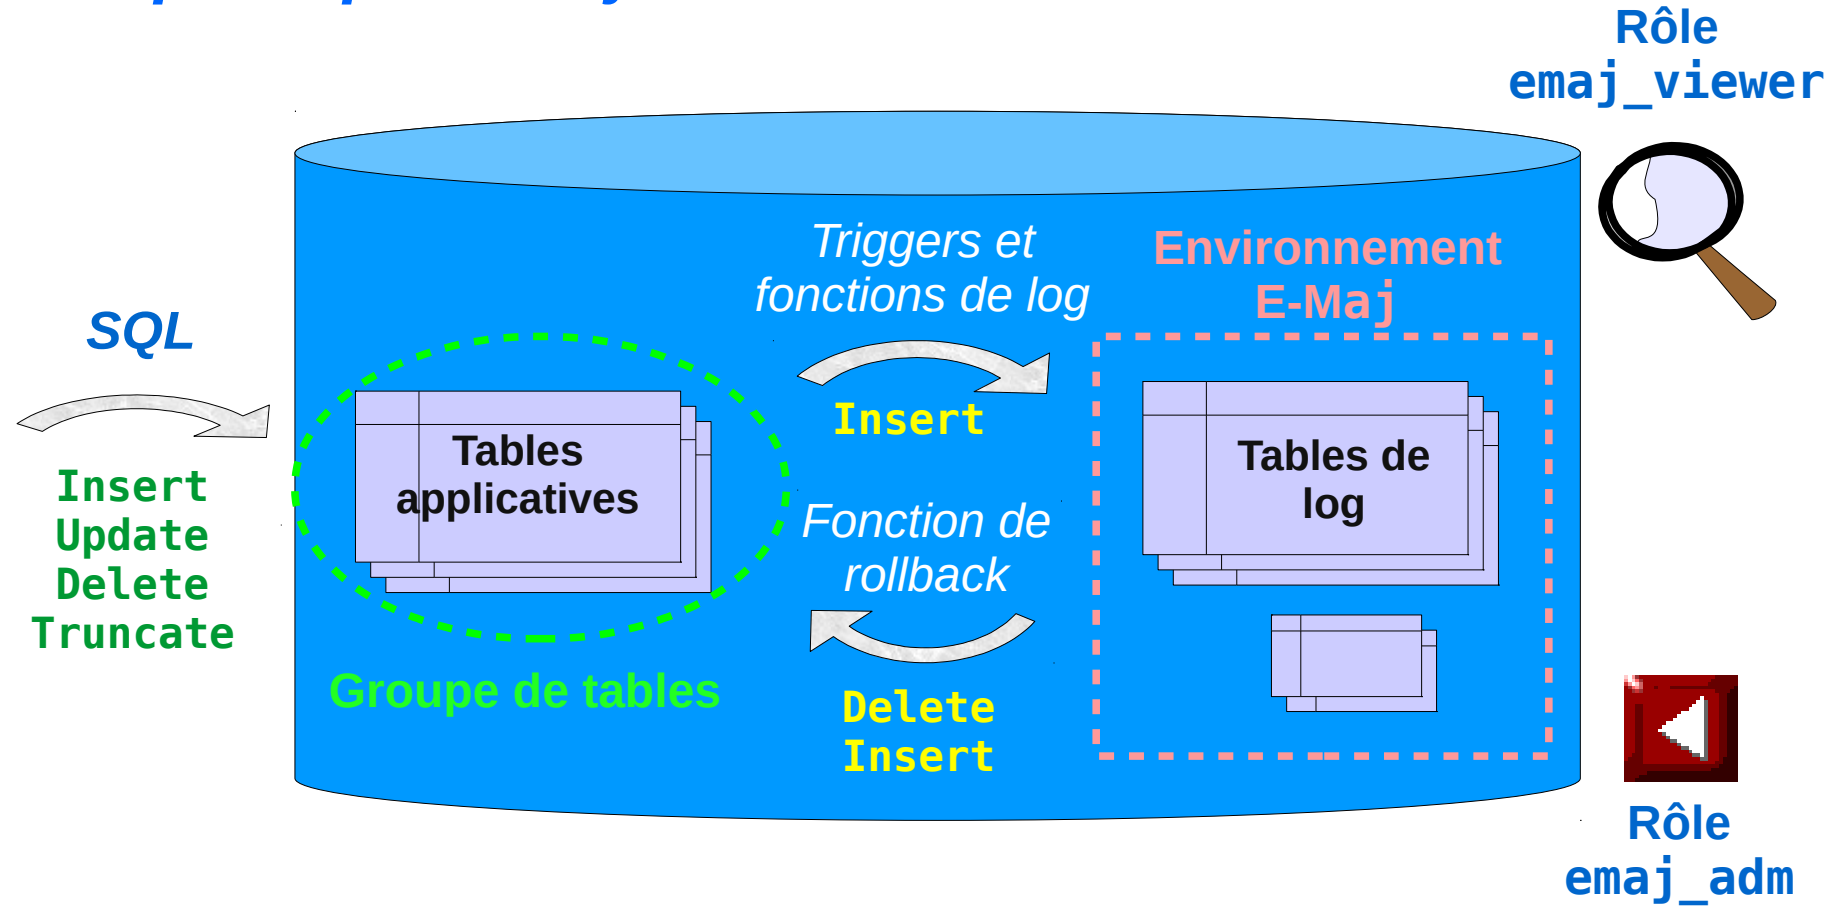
Rôle
emaj_viewer

SQL

Insert
Update
Delete
Truncate

Tables applicatives

Groupe de tables

Triggers et fonctions de log

Insert

Fonction de rollback

Delete
Insert

Environnement E-Maj

Tables de log

Rôle
emaj_adm